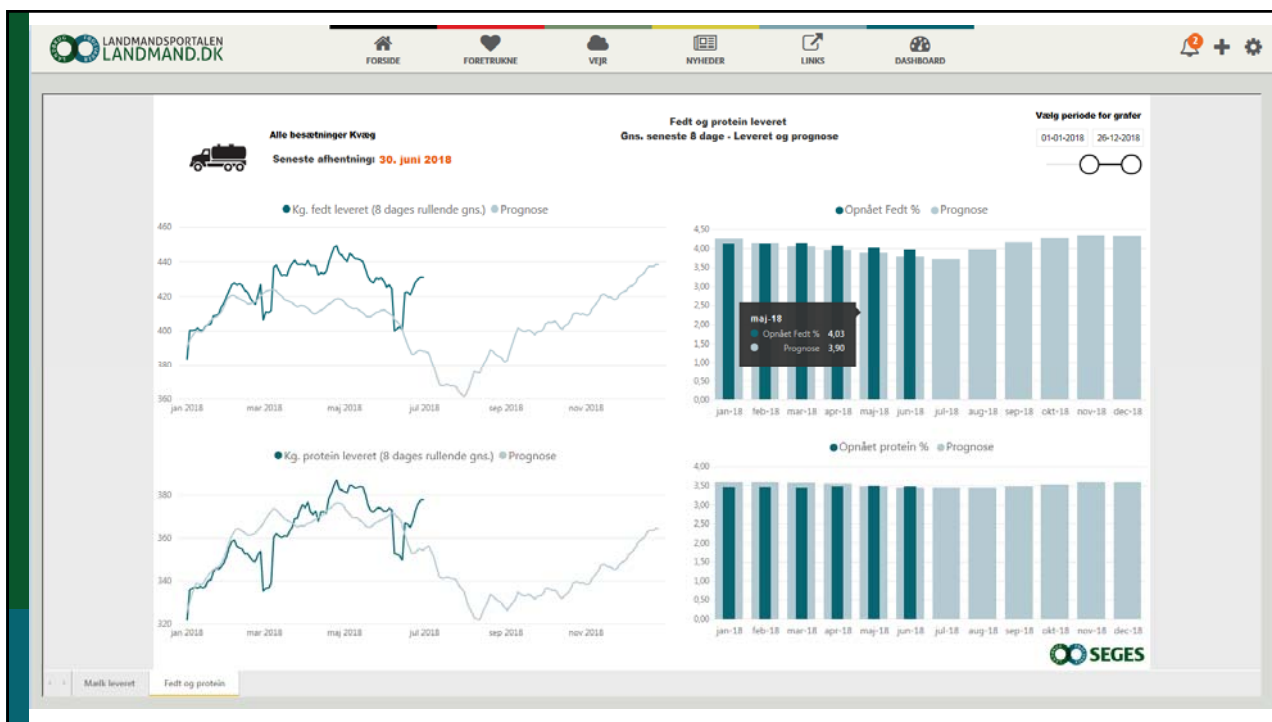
LANDMANDSPORTALEN LANDMAND.DK

FORSIDE FORETRUKNE VEJR NYHEDER LINKS DASHBOARD

2

Alle besætninger Kvæg

Seneste afhentning: 30. juni 2018

Fedt og protein leveret
Gns. seneste 8 dage - Leveret og prognose

Vælg periode for grafer
01-01-2018 26-12-2018

Kg. fedt leveret (8 dages rullende gns.) Prognose

460
440
420
400
380
360
jan 2018 mar 2018 maj 2018 jul 2018 sep 2018 nov 2018

Opnået Fedt % Prognose

4,50
4,00
3,50
3,00
2,50
2,00
1,50
1,00
0,50
0,00
jan-18 feb-18 mar-18 apr-18 maj-18 jun-18 jul-18 aug-18 sep-18 okt-18 nov-18 dec-18

maj-18
Opnået Fedt % 4,03
Prognose 3,90

Kg. protein leveret (8 dages rullende gns.) Prognose

380
360
340
320
jan 2018 mar 2018 maj 2018 jul 2018 sep 2018 nov 2018

Opnået protein % Prognose

4,00
3,50
3,00
2,50
2,00
1,50
1,00
0,50
0,00
jan-18 feb-18 mar-18 apr-18 maj-18 jun-18 jul-18 aug-18 sep-18 okt-18 nov-18 dec-18

SEGES

Mælk leveret Fedt og protein